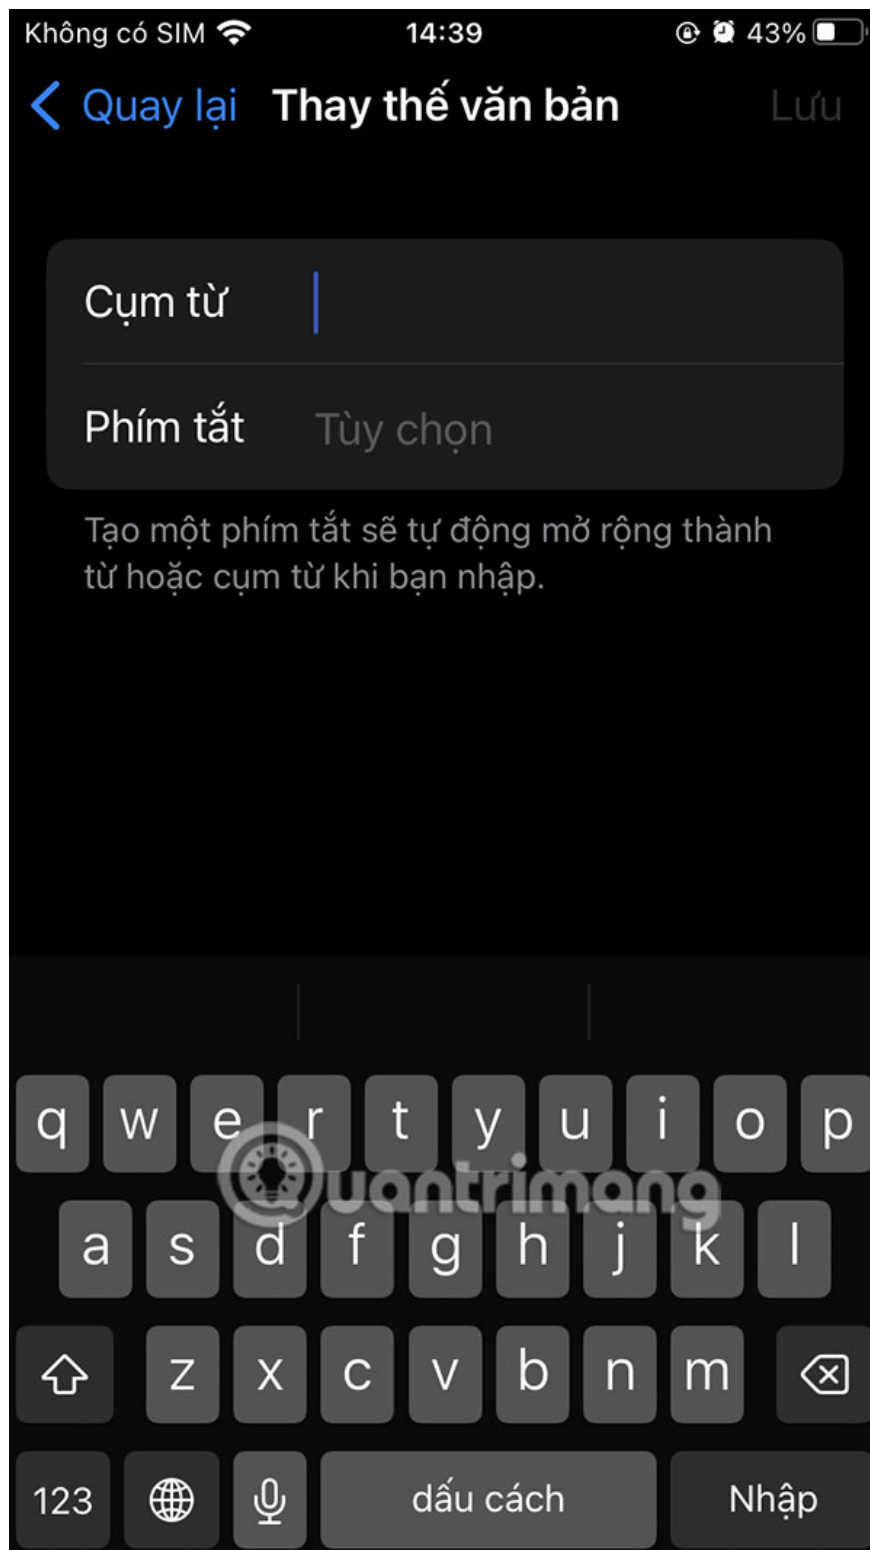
Không có SIM 14:39 43%

Quay lại Thay thế văn bản Lưu

Cụm từ

Phím tắt Tùy chọn

Tạo một phím tắt sẽ tự động mở rộng thành từ hoặc cụm từ khi bạn nhập.

q w e r t y u i o p
a s d f g h j k l
z x c v b n m
123 dấu cách Nhập

Quantrimang